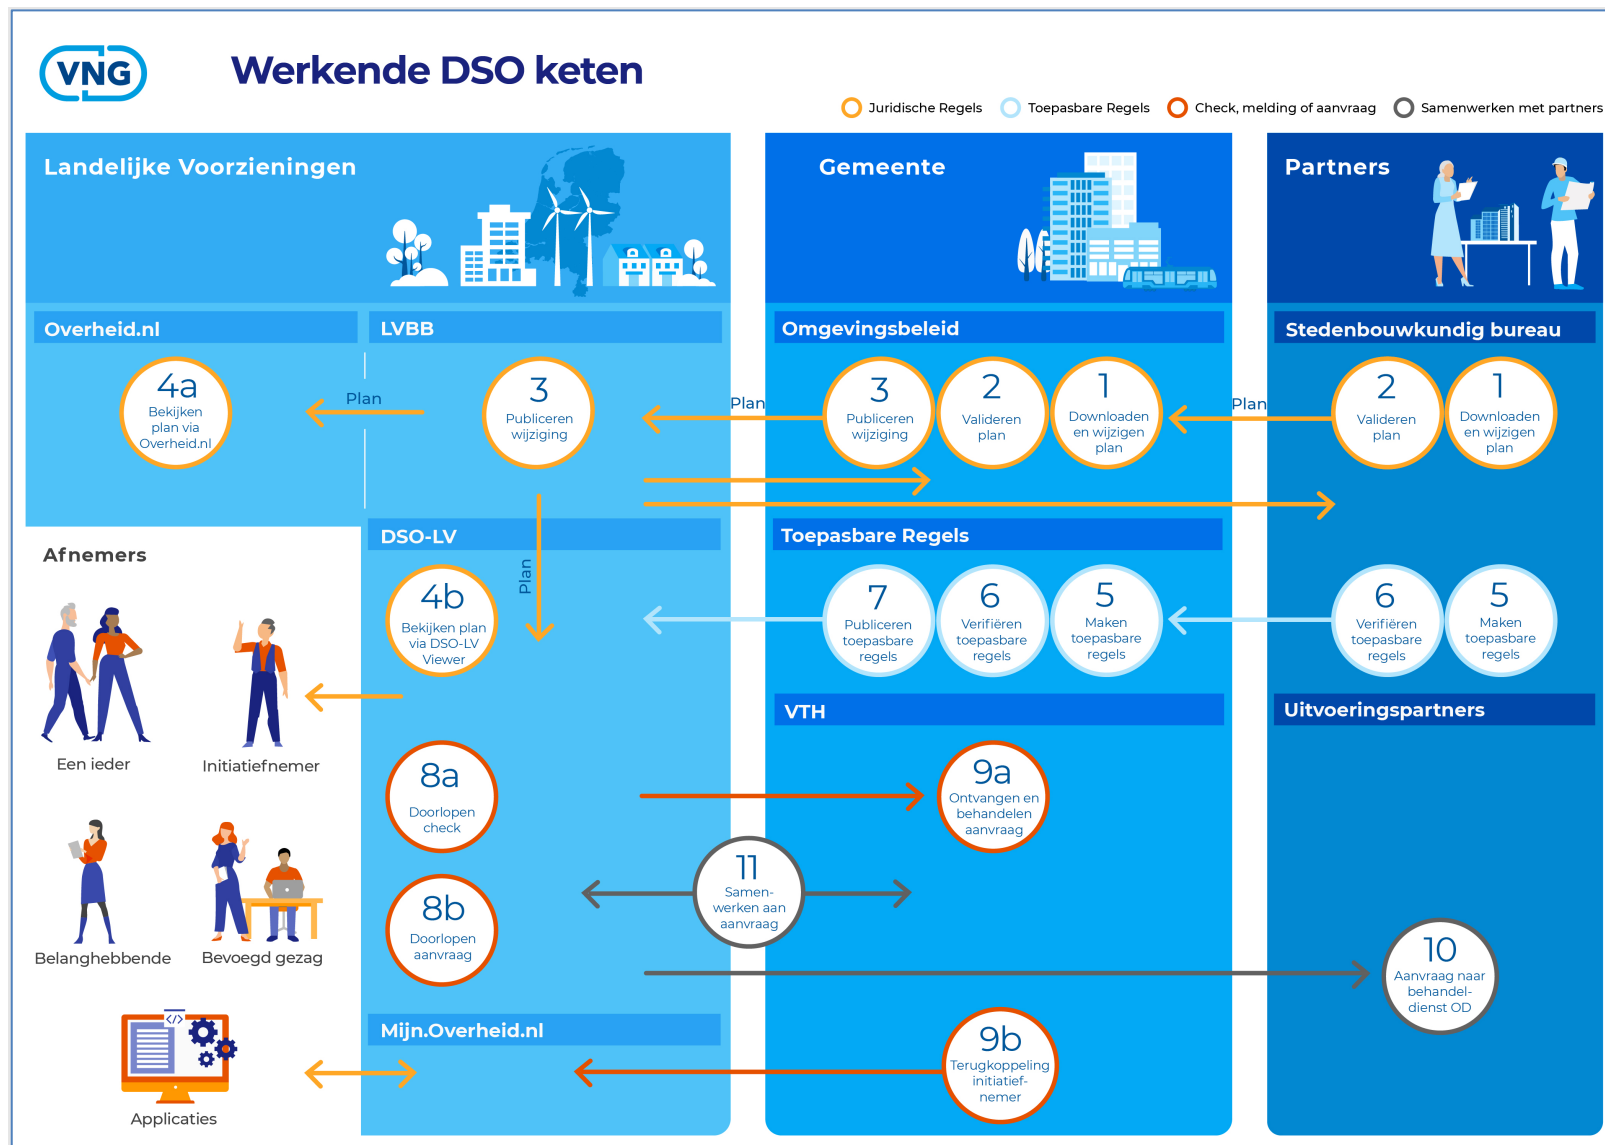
VNG

Werkende DSO keten

Juridische Regels  Toepasbare Regels  Check, melding of aanvraag  Samenwerken met partners

Landelijke Voorzieningen

Gemeente

Partners

Overheid.nl

LVBB

Omgevingsbeleid

Stedenbouwkundig bureau

4a
Bekijken plan via Overheid.nl

Plan

3
Publiceren wijziging

Plan

3
Publiceren wijziging

2
Valideren plan

1
Downloaden en wijzigen plan

Plan

2
Valideren plan

1
Downloaden en wijzigen plan

Afnemers

DSO-LV

Toepasbare Regels

Plan

4b
Bekijken plan via DSO-LV Viewer

7
Publiceren toepasbare regels

6
Verifiëren toepasbare regels

5
Maken toepasbare regels

6
Verifiëren toepasbare regels

5
Maken toepasbare regels

Een ieder

Initiatiefnemer

VTH

Uitvoeringspartners

8a
Doorlopen check

9a
Ontvangen en behandelen aanvraag

Belanghebbende

Bevoegd gezag

11
Samen-werken aan aanvraag

8b
Doorlopen aanvraag

10
Aanvraag naar behandel-dienst OD

Mijn.Overheid.nl

9b
Terugkoppeling initiatief-nemer

Applicaties